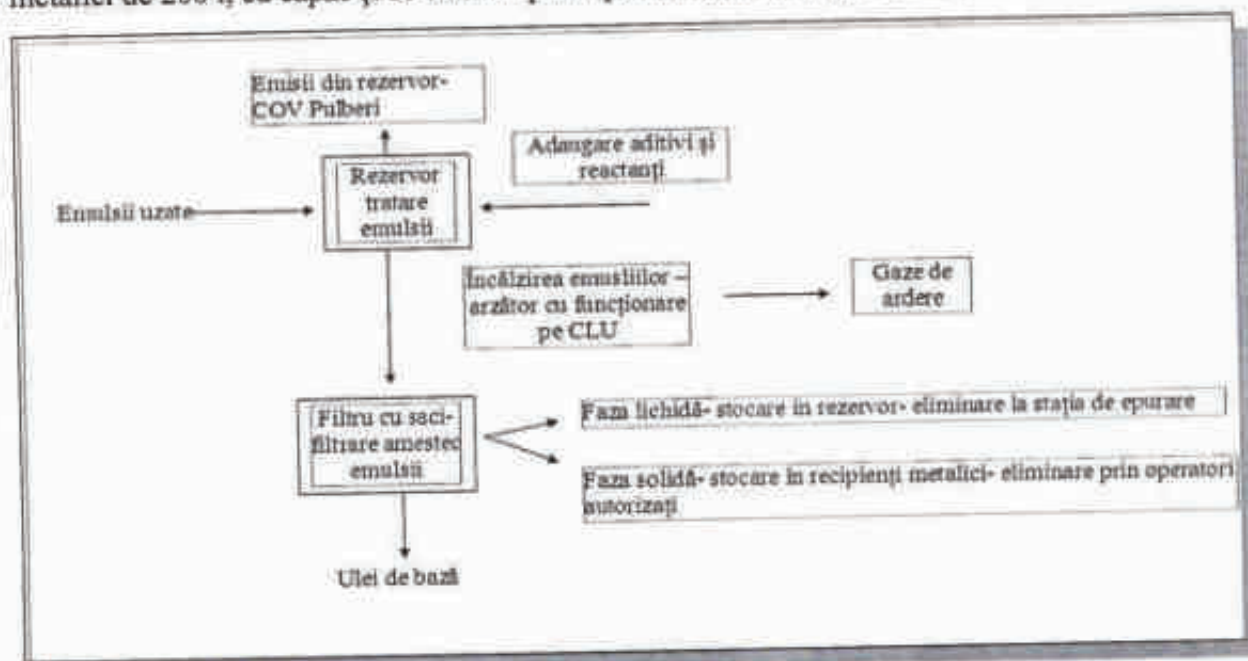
metalici de 200 t, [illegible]

Emisii din rezervor- COV Pulberi

Adaugare aditivi şi reactanţi

Emulsii uzate

Rezervor tratare emulsii

Încălzirea emulsiilor – arzător cu funcţionare pe CLU

Gaze de ardere

Filtru cu saci- filtrare amestec emulsii

Faza lichidă- stocare în rezervor- eliminare la staţia de epurare

Faza solidă- stocare în recipienţi metalici- eliminare prin operatori autorizaţi

Ulei de bază